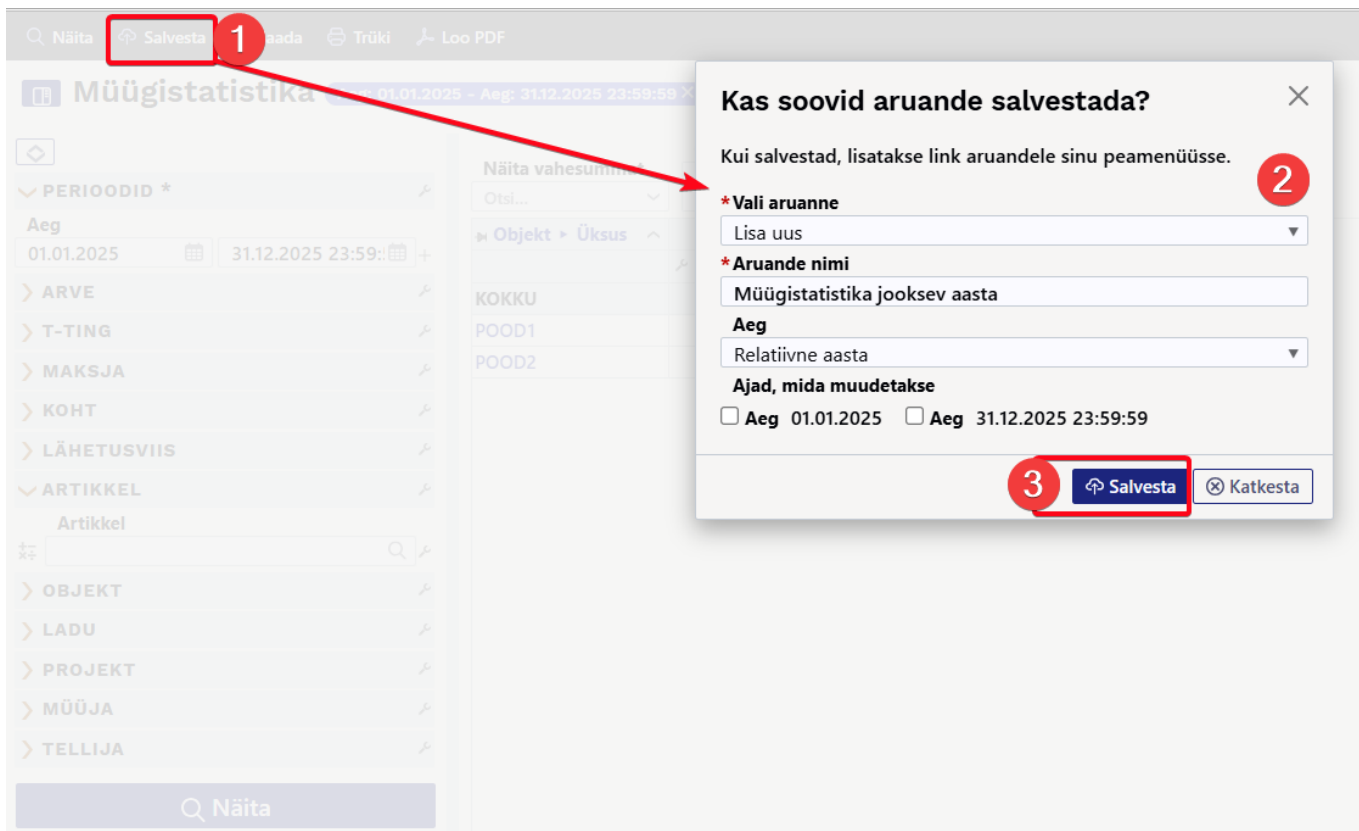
Näita Salvesta 1 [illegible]aada Trüki Loo PDF

Müügistatistika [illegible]: 01.01.2025 - Aeg: 31.12.2025 23:59:59

PERIOODID *
Aeg
01.01.2025
31.12.2025 23:59:
ARVE
T-TING
MAKSJA
KOHT
LÄHETUSVIIS
ARTIKKEL
Artikkel
OBJEKT
LADU
PROJEKT
MÜÜJA
TELLIJA
Näita

Näita vahesumm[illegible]
Otsi...
Objekt ▸ Üksus
KOKKU
POOD1
POOD2

Kas soovid aruande salvestada?

Kui salvestad, lisatakse link aruandele sinu peamenüüsse.

2

*Vali aruanne
Lisa uus
*Aruande nimi
Müügistatistika jooksev aasta
Aeg
Relatiivne aasta
Ajad, mida muudetakse
Aeg 01.01.2025 Aeg 31.12.2025 23:59:59

3 Salvesta Katkesta